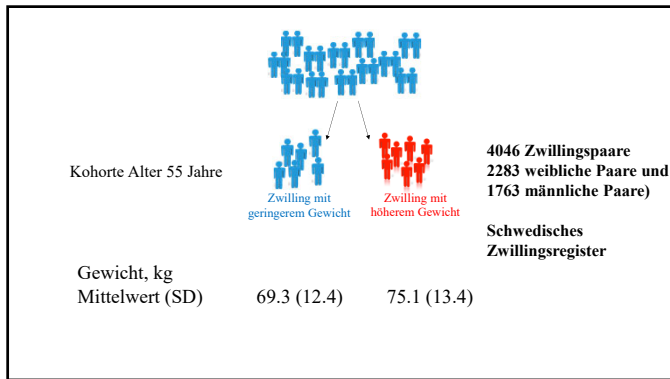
Kohorte Alter 55 Jahre

Zwilling mit geringerem Gewicht

Zwilling mit höherem Gewicht

4046 Zwillingspaare
2283 weibliche Paare und
1763 männliche Paare)

Schwedisches
Zwillingsregister

Gewicht, kg
Mittelwert (SD) 69.3 (12.4) 75.1 (13.4)